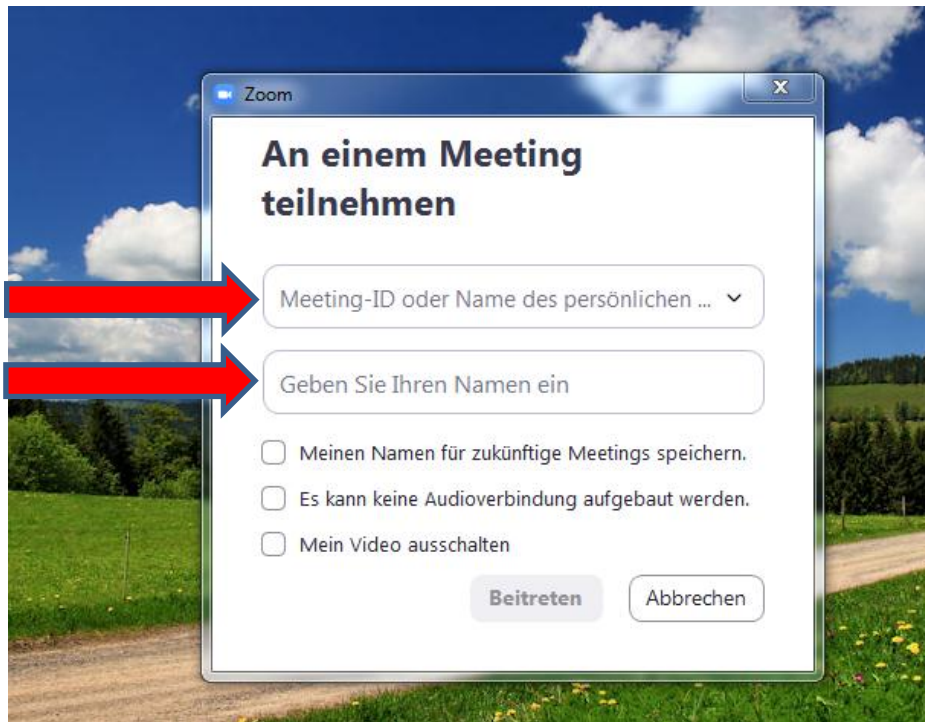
Zoom

An einem Meeting teilnehmen

Meeting-ID oder Name des persönlichen ...

Geben Sie Ihren Namen ein

Meinen Namen für zukünftige Meetings speichern.

Es kann keine Audioverbindung aufgebaut werden.

Mein Video ausschalten

Beitreten

Abbrechen